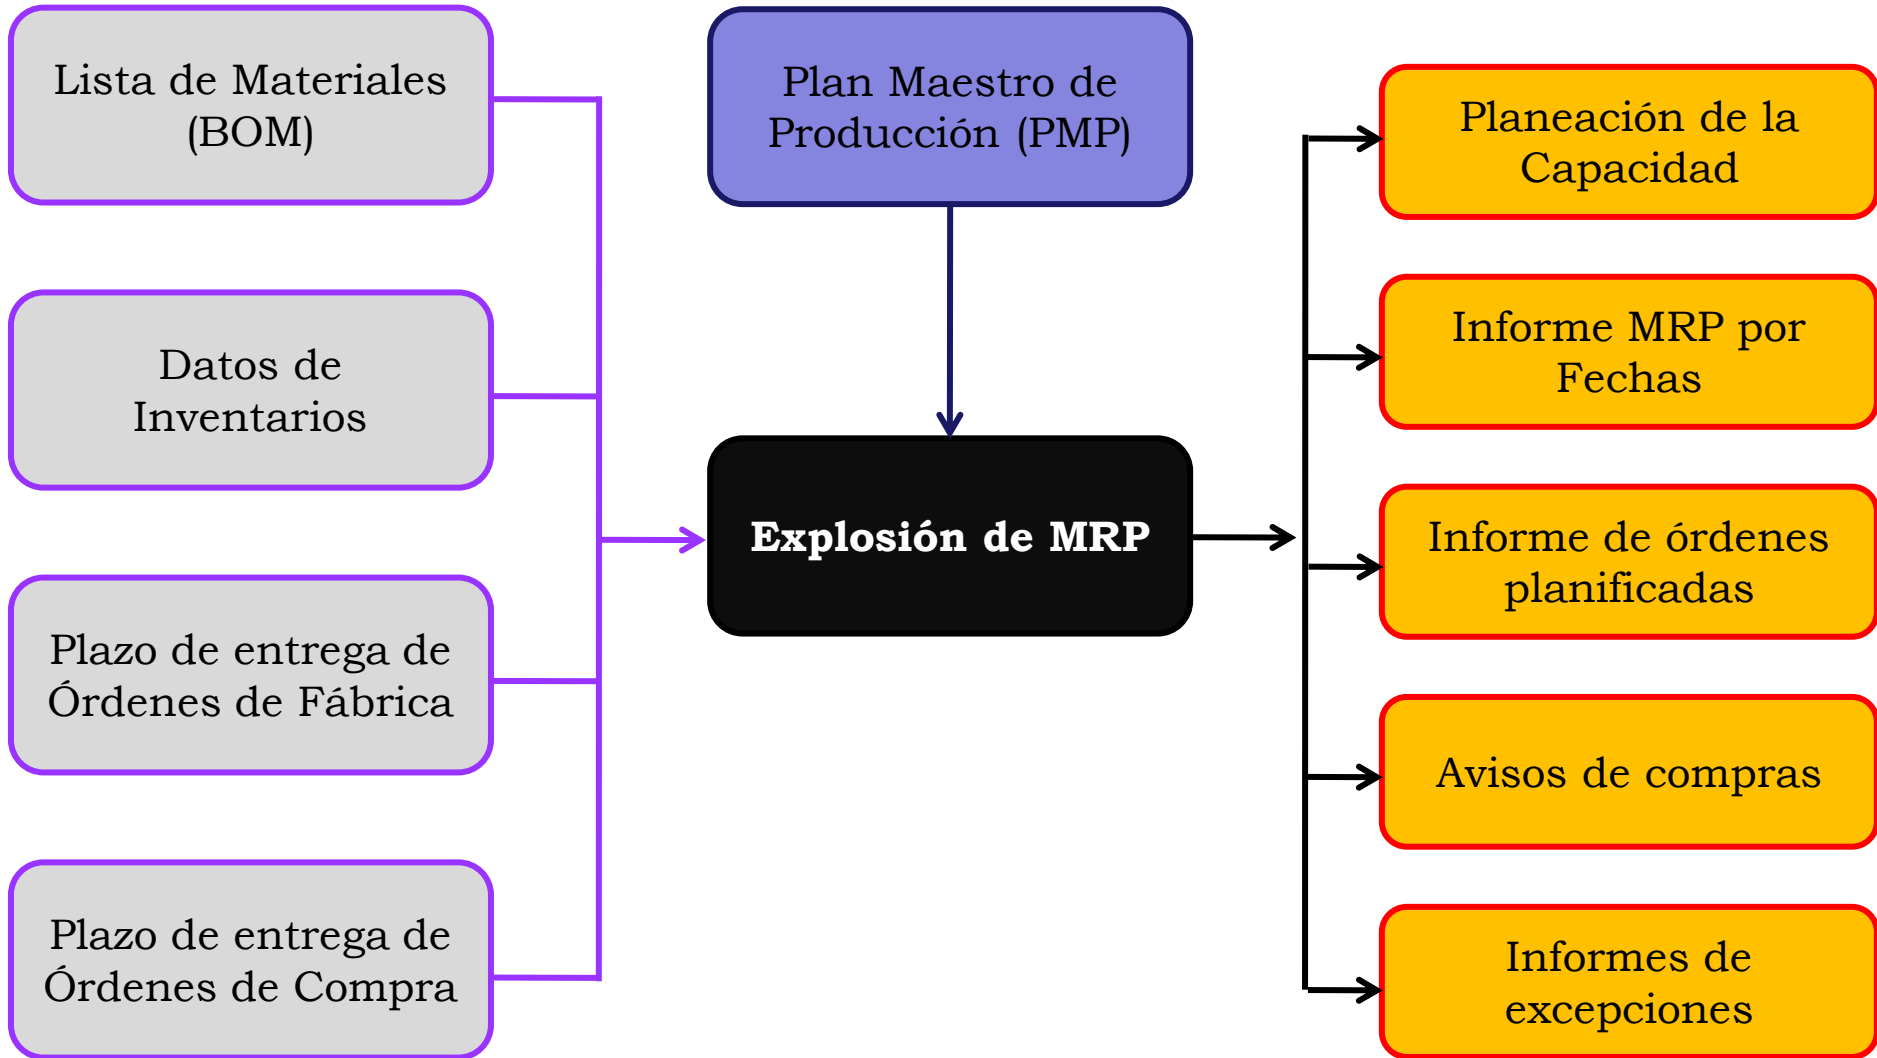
Lista de Materiales (BOM)

Datos de Inventarios

Plazo de entrega de Órdenes de Fábrica

Plazo de entrega de Órdenes de Compra

Plan Maestro de Producción (PMP)

Explosión de MRP

Planeación de la Capacidad

Informe MRP por Fechas

Informe de órdenes planificadas

Avisos de compras

Informes de excepciones